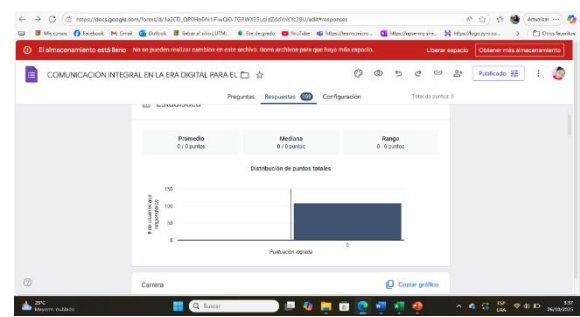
https://docs.google.com/forms/d/1a2CE_QP0HnDN1iFiwQi0-7GRWX35LqIdZddYHiKYc38U/edit#responses

Actualizar

Mis cursos Facebook Gmail Outlook Entrar al sitio | UTM... Eco de grado YouTube https://teems.micro... https://aprendo.pl.ia... https://lego.sync.co... Otros favoritos

El almacenamiento está lleno No se pueden realizar cambios en este archivo. Borra archivos para que haya más espacio. Liberar espacio Obtener más almacenamiento

COMUNICACIÓN INTEGRAL EN LA ERA DIGITAL PARA EL

Publicado

Preguntas Respuestas 109 Configuración Total de puntos: 0

ESTADÍSTICAS

| Promedio | Mediana | Rango |
|---|---|---|
| 0 / 0 puntos | 0 / 0 puntos | 0 - 0 puntos |

Distribución de puntos totales

150
100
50
0

# de usuarios que respondieron

0

Puntuación lograda

Carrera

Copiar gráfico

29°C Mayorm. nublado

Buscar

ESP LAA

3:57 26/08/2025